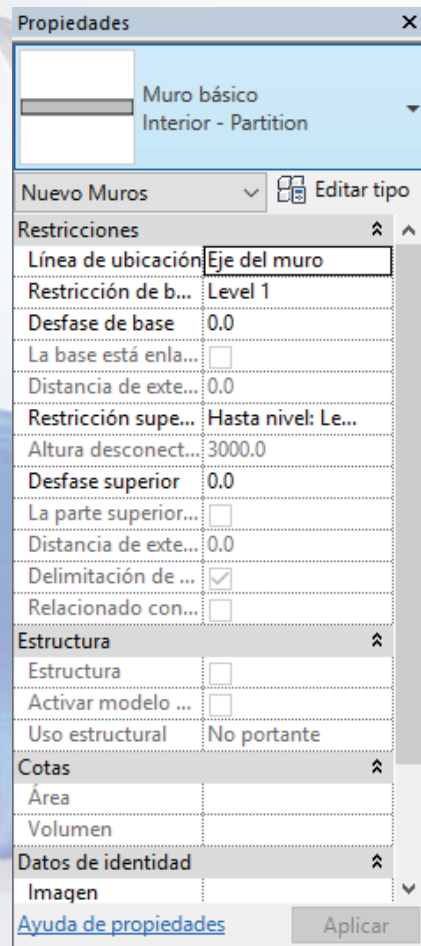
Propiedades ×

Muro básico
Interior - Partition

Nuevo Muros
Editar tipo

| Restricciones | |
|---|---|
| Línea de ubicación | Eje del muro |
| Restricción de b... | Level 1 |
| Desfase de base | 0.0 |
| La base está enla... | |
| Distancia de exte... | 0.0 |
| Restricción supe... | Hasta nivel: Le... |
| Altura desconect... | 3000.0 |
| Desfase superior | 0.0 |
| La parte superior... | |
| Distancia de exte... | 0.0 |
| Delimitación de ... | |
| Relacionado con... | |
| **Estructura** | |
| Estructura | |
| Activar modelo ... | |
| Uso estructural | No portante |
| **Cotas** | |
| Área | |
| Volumen | |
| **Datos de identidad** | |
| Imagen | |

Ayuda de propiedades
Aplicar